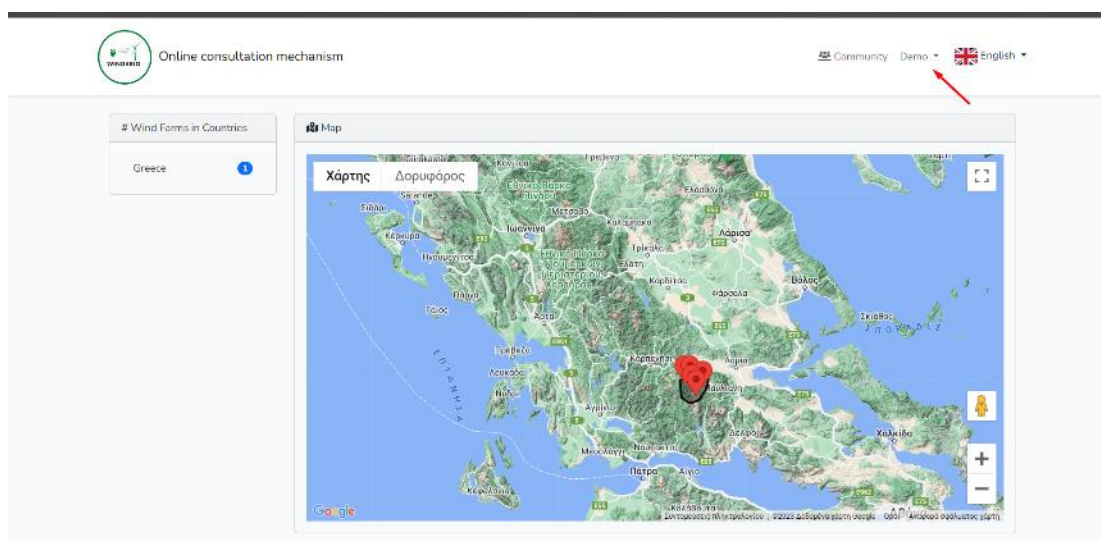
Online consultation mechanism

Community Demo English

# Wind Farms in Countries

Greece 1

Map

Χάρτης Δορυφόρος

Κόνιτσα
Γρεβενά
Ελασσόνα
Σίβοτα
Ιωάννινα
Μέτσοβο
Καλαμπάκα
Λάρισα
Κέρκυρα
Ηγουμενίτσα
Τρίκαλα
Πάργα
Καρδίτσα
Φάρσαλα
Βόλος
Παξοί
Άρτα
Σκιάθος
Πρέβεζα
Καρπενήσι
Λαμία
Λευκάδα
Αγρίνιο
Μεσολόγγι
Ναύπακτος
Δελφοί
Χαλκίδα
Πάτρα
Αίγιο
Κεφαλονιά

Google
Συντομεύσεις πληκτρολογίου ©2023 Δεδομένα χάρτη Google Όροι Αναφορά σφάλματος χάρτη